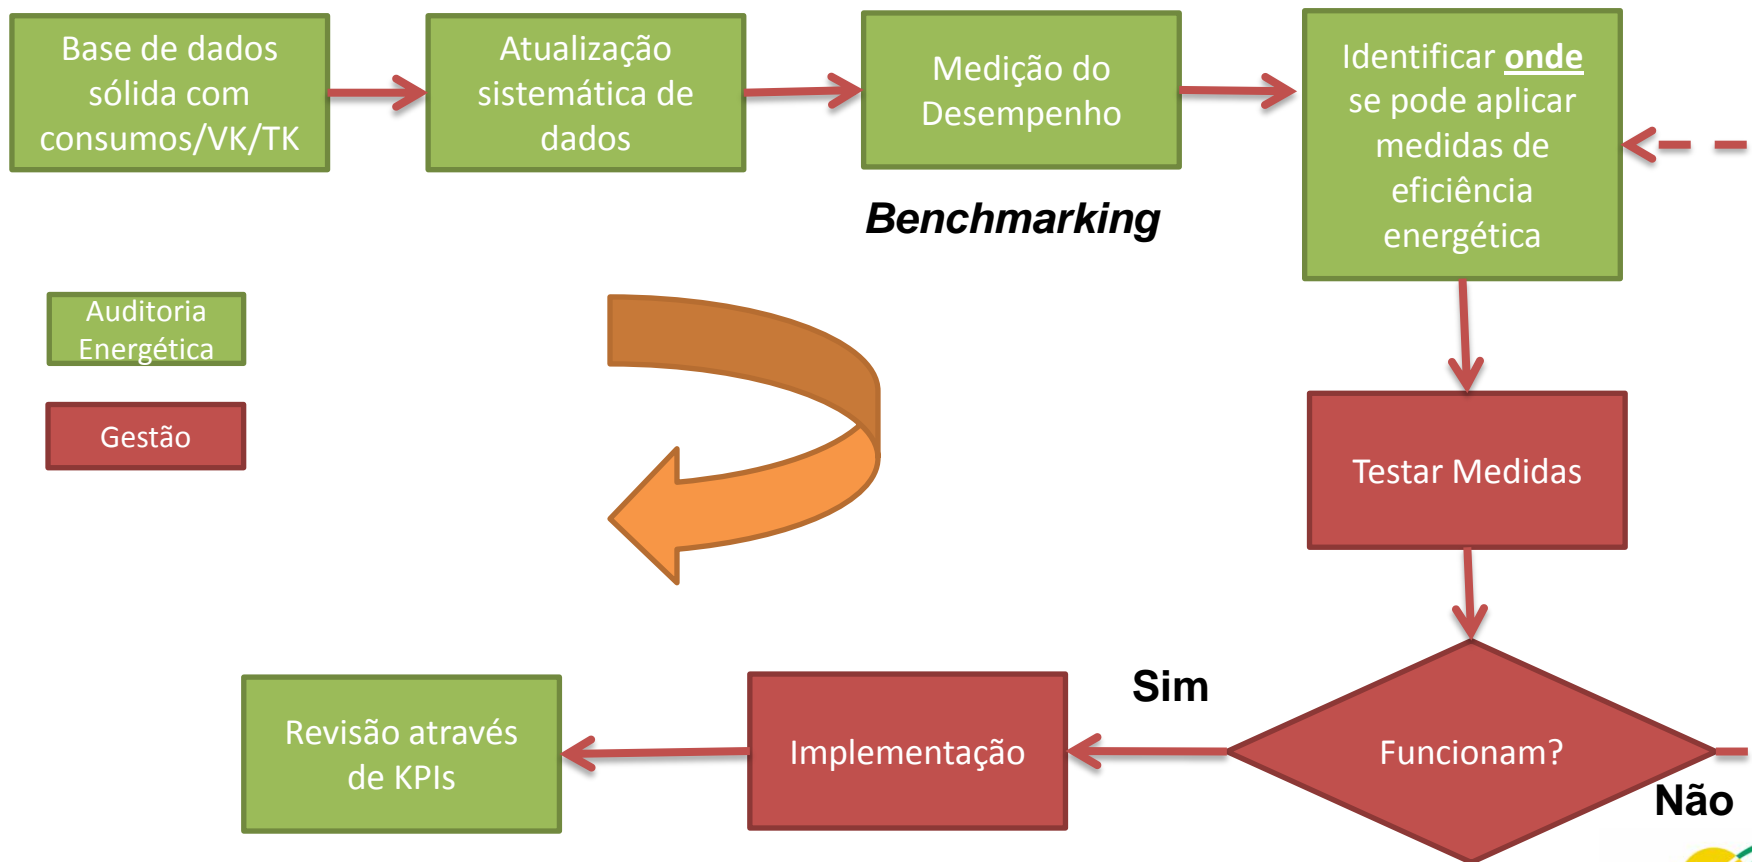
Base de dados sólida com consumos/VK/TK

Atualização sistemática de dados

Medição do Desempenho

Identificar **onde** se pode aplicar medidas de eficiência energética

***Benchmarking***

Auditoria Energética

Gestão

Testar Medidas

Sim

Funcionam?

Não

Implementação

Revisão através de KPIs